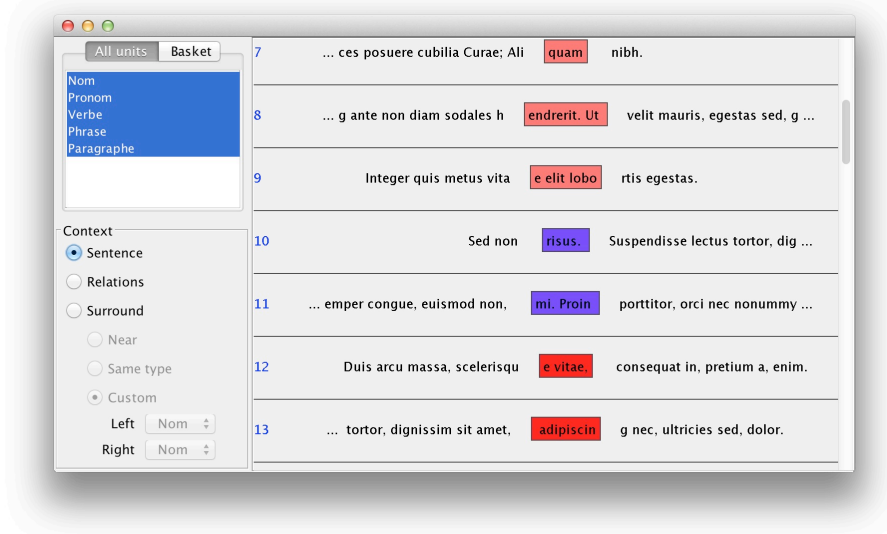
All units | Basket

Nom
Pronom
Verbe
Phrase
Paragraphe

Context
Sentence
Relations
Surround
Near
Same type
Custom
Left Nom
Right Nom

| | | | |
|---|---|---|---|
| 7 | ... ces posuere cubilia Curae; Ali | quam | nibh. |
| 8 | ... g ante non diam sodales h | endrerit. Ut | velit mauris, egestas sed, g ... |
| 9 | Integer quis metus vita | e elit lobo | rtis egestas. |
| 10 | Sed non | risus. | Suspendisse lectus tortor, dig ... |
| 11 | ... emper congue, euismod non, | mi. Proin | porttitor, orci nec nonummy ... |
| 12 | Duis arcu massa, scelerisqu | e vitae, | consequat in, pretium a, enim. |
| 13 | ... tortor, dignissim sit amet, | adipiscin | g nec, ultricies sed, dolor. |